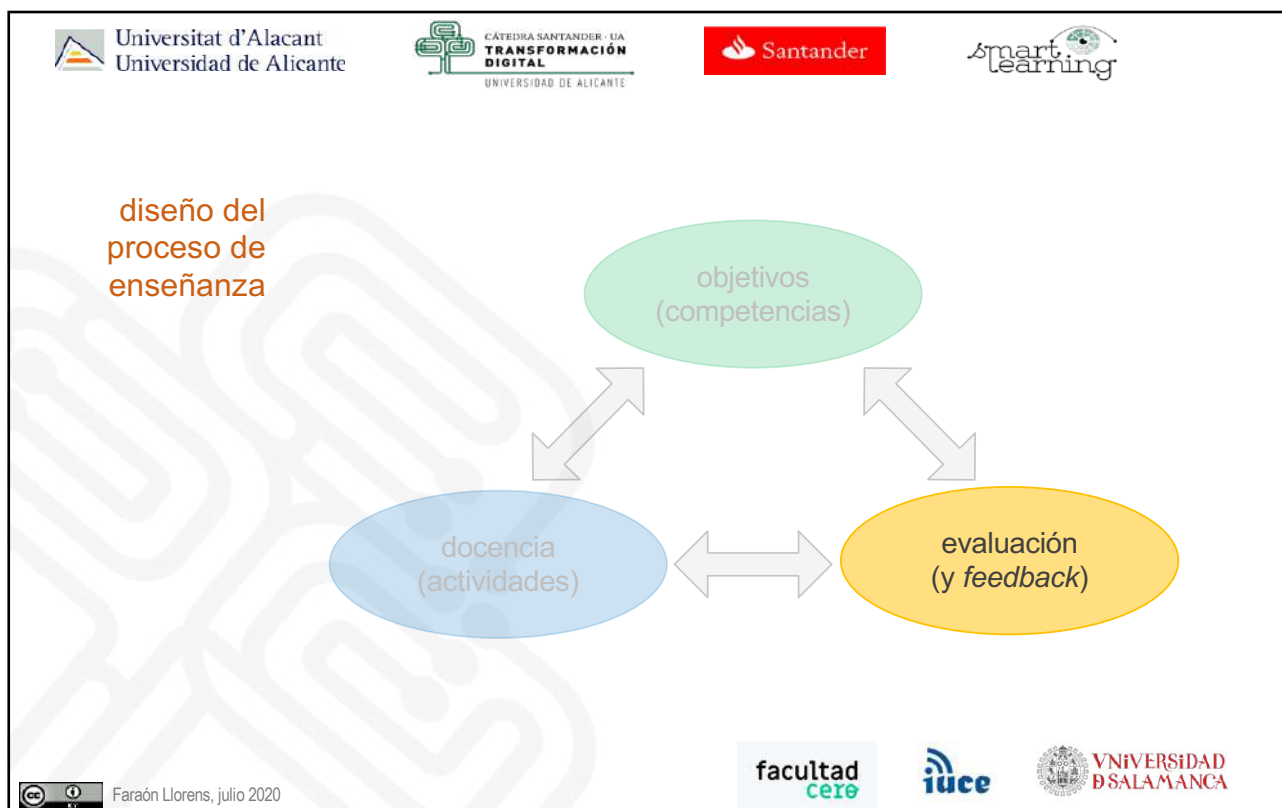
Universitat d'Alacant
Universidad de Alicante

CÁTEDRA SANTANDER · UA
TRANSFORMACIÓN DIGITAL
UNIVERSIDAD DE ALICANTE

Santander

smart learning

diseño del proceso de enseñanza

objetivos (competencias)

docencia (actividades)

evaluación (y *feedback*)

Faraón Llorens, julio 2020

facultad cero

iuce

VNiVERSiDAD DSALAMANCA